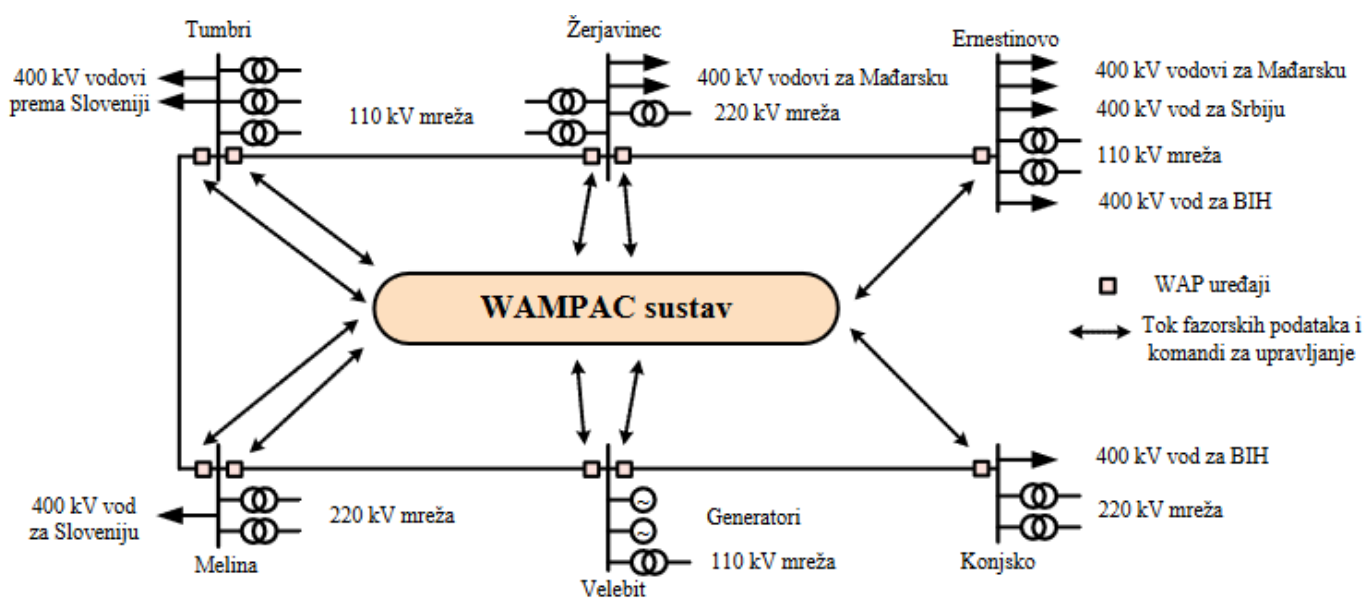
Tumbri

400 kV vodovi
prema Sloveniji

110 kV mreža

Žerjavinec

400 kV vodovi za Mađarsku

220 kV mreža

Ernestinovo

400 kV vodovi za Mađarsku

400 kV vod za Srbiju

110 kV mreža

400 kV vod za BIH

WAMPAC sustav

WAP uređaji

Tok fazorskih podataka i komandi za upravljanje

400 kV vod za BIH

220 kV mreža

Konjsko

400 kV vod
za Sloveniju

220 kV mreža

Melina

Generatori

110 kV mreža

Velebit